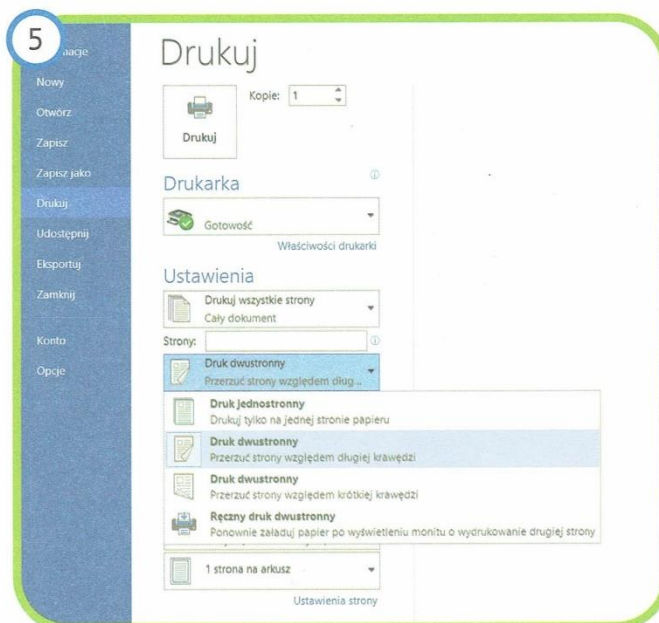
5

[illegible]acje
Nowy
Otwórz
Zapisz
Zapisz jako
Drukuj
Udostępnij
Eksportuj
Zamknij
Konto
Opcje

Drukuj

Kopie: 1

Drukuj

Drukarka

Gotowość

Właściwości drukarki

Ustawienia

Drukuj wszystkie strony
Cały dokument

Strony:

Druk dwustronny
Przerzuć strony względem dług...

Druk jednostronny
Drukuj tylko na jednej stronie papieru

Druk dwustronny
Przerzuć strony względem długiej krawędzi

Druk dwustronny
Przerzuć strony względem krótkiej krawędzi

Ręczny druk dwustronny
Ponownie załaduj papier po wyświetleniu monitu o wydrukowanie drugiej strony

1 strona na arkusz

Ustawienia strony